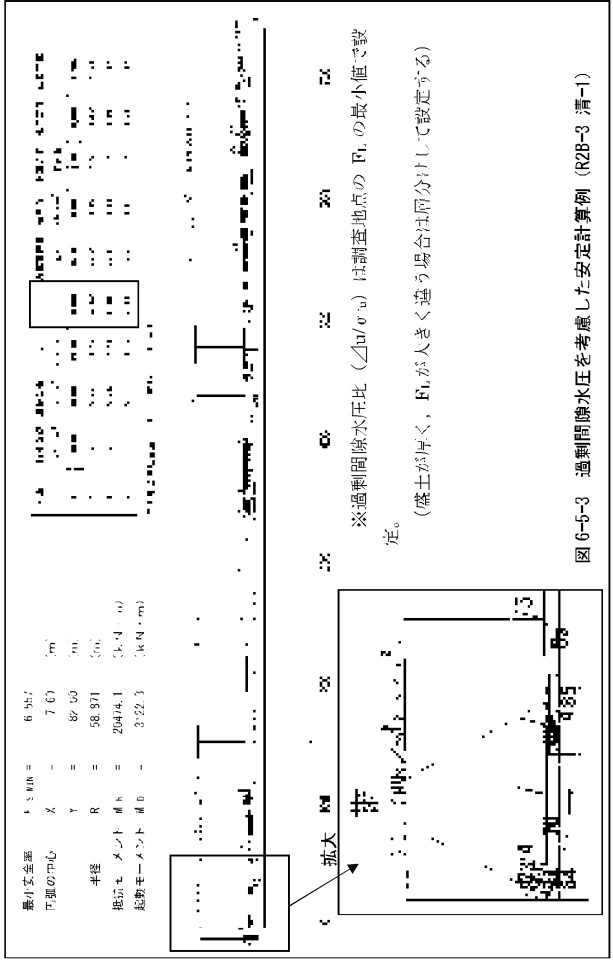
最小安全率　Fs MIN =　6.557
円弧の中心　X =　7.60　(m)
　　　　　　Y =　82.00　(m)
半径　　　　R =　58.871　(m)
抵抗モーメント　MR =　20474.1　(kN・m)
起動モーメント　MD =　3122.3　(kN・m)

拡大

※過剰間隙水圧比（$\triangle u/\sigma'u$）は調査地点の FL の最小値で設定。

（盛土が厚く，FL が大きく違う場合は区分けして設定する）

図 6-5-3　過剰間隙水圧を考慮した安定計算例（R2B-3 清-1）